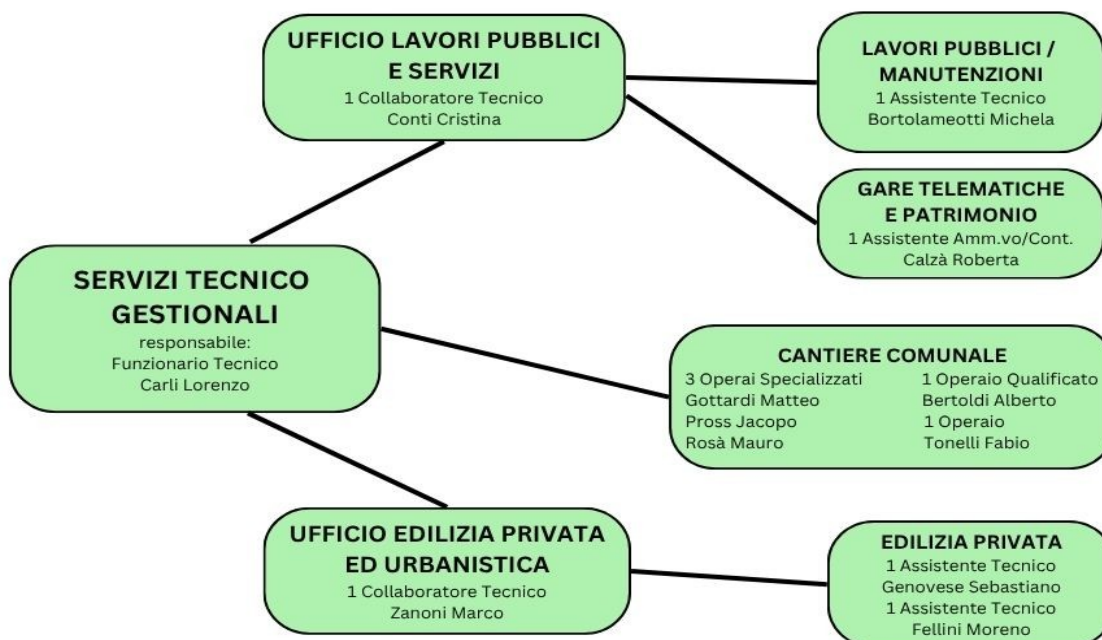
UFFICIO LAVORI PUBBLICI E SERVIZI
1 Collaboratore Tecnico
Conti Cristina

LAVORI PUBBLICI / MANUTENZIONI
1 Assistente Tecnico
Bortolameotti Michela

GARE TELEMATICHE E PATRIMONIO
1 Assistente Amm.vo/Cont.
Calzà Roberta

SERVIZI TECNICO GESTIONALI
responsabile:
Funzionario Tecnico
Carli Lorenzo

CANTIERE COMUNALE
3 Operai Specializzati
Gottardi Matteo
Pross Jacopo
Rosà Mauro
1 Operaio Qualificato
Bertoldi Alberto
1 Operaio
Tonelli Fabio

UFFICIO EDILIZIA PRIVATA ED URBANISTICA
1 Collaboratore Tecnico
Zanoni Marco

EDILIZIA PRIVATA
1 Assistente Tecnico
Genovese Sebastiano
1 Assistente Tecnico
Fellini Moreno